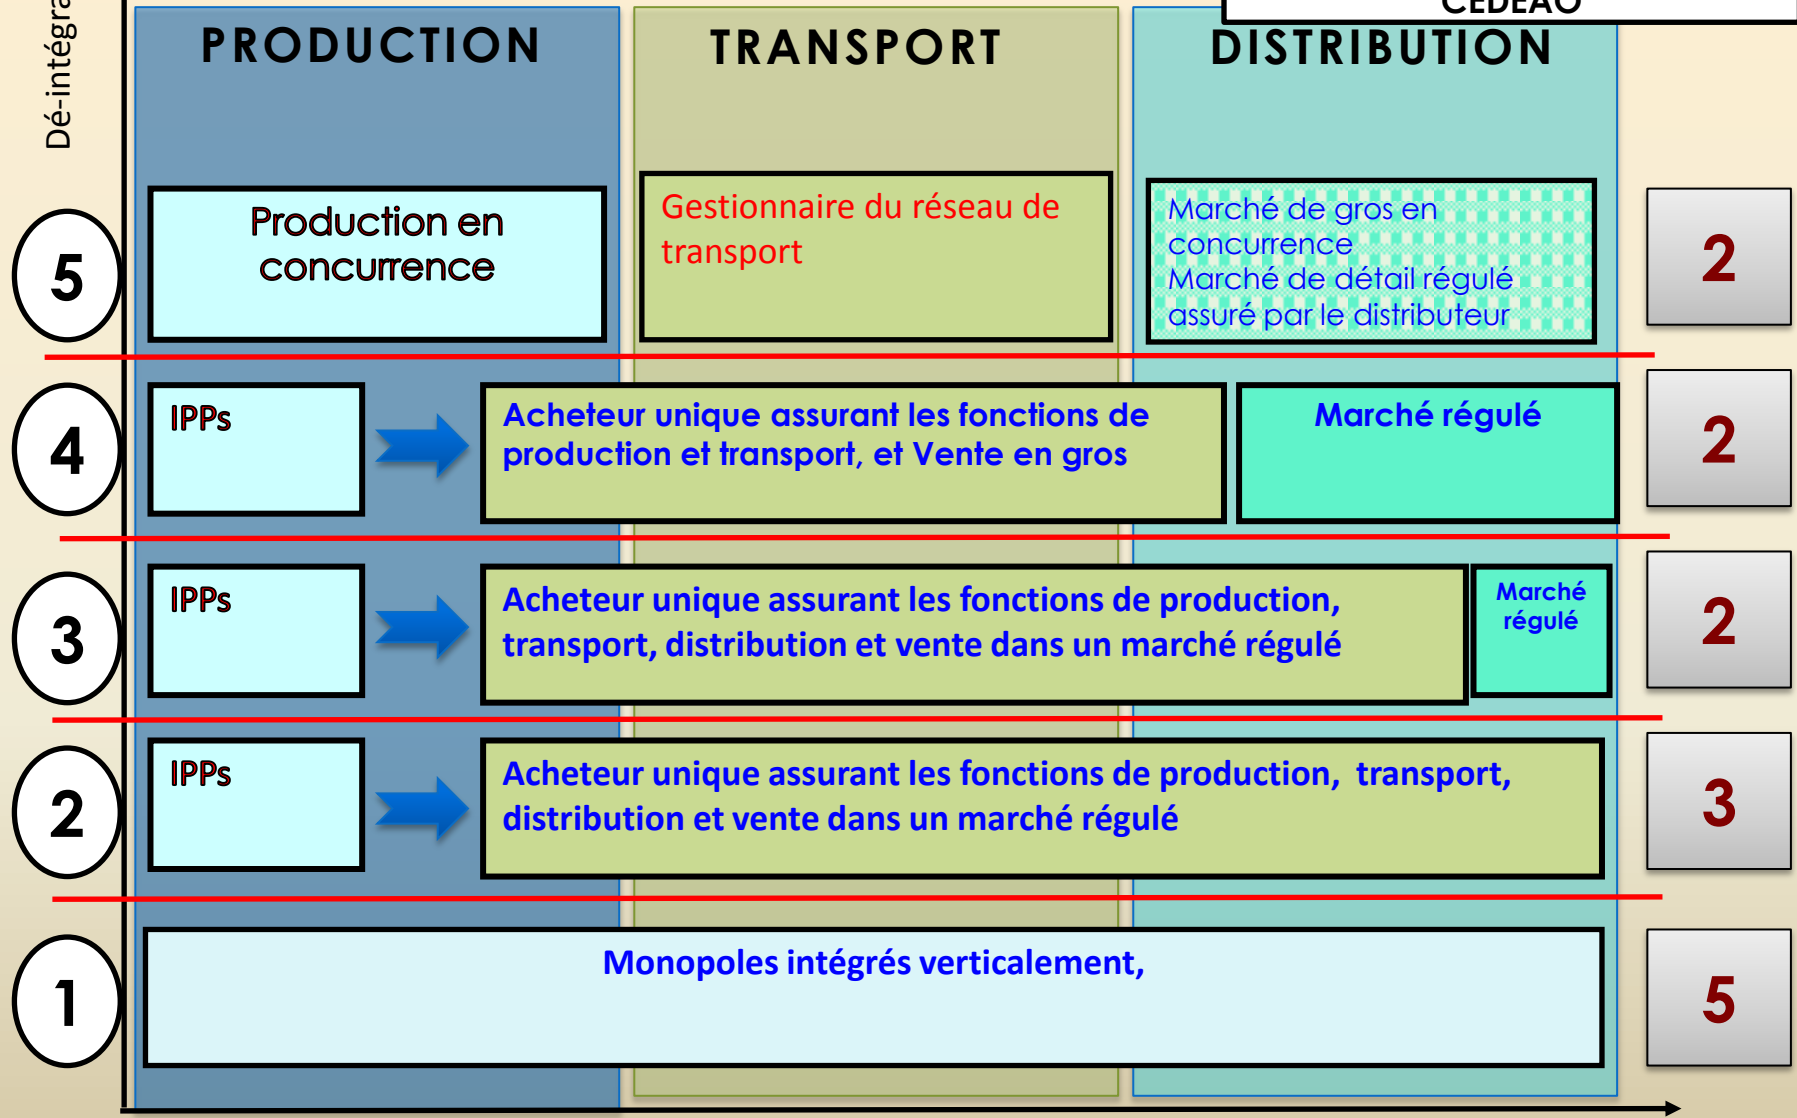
Dé-intégra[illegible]

CEDEAO

PRODUCTION

TRANSPORT

DISTRIBUTION

5

Production en concurrence

Gestionnaire du réseau de transport

Marché de gros en concurrence
Marché de détail régulé assuré par le distributeur

2

4

IPPs

Acheteur unique assurant les fonctions de production et transport, et Vente en gros

Marché régulé

2

3

IPPs

Acheteur unique assurant les fonctions de production, transport, distribution et vente dans un marché régulé

Marché régulé

2

2

IPPs

Acheteur unique assurant les fonctions de production, transport, distribution et vente dans un marché régulé

3

1

Monopoles intégrés verticalement,

5